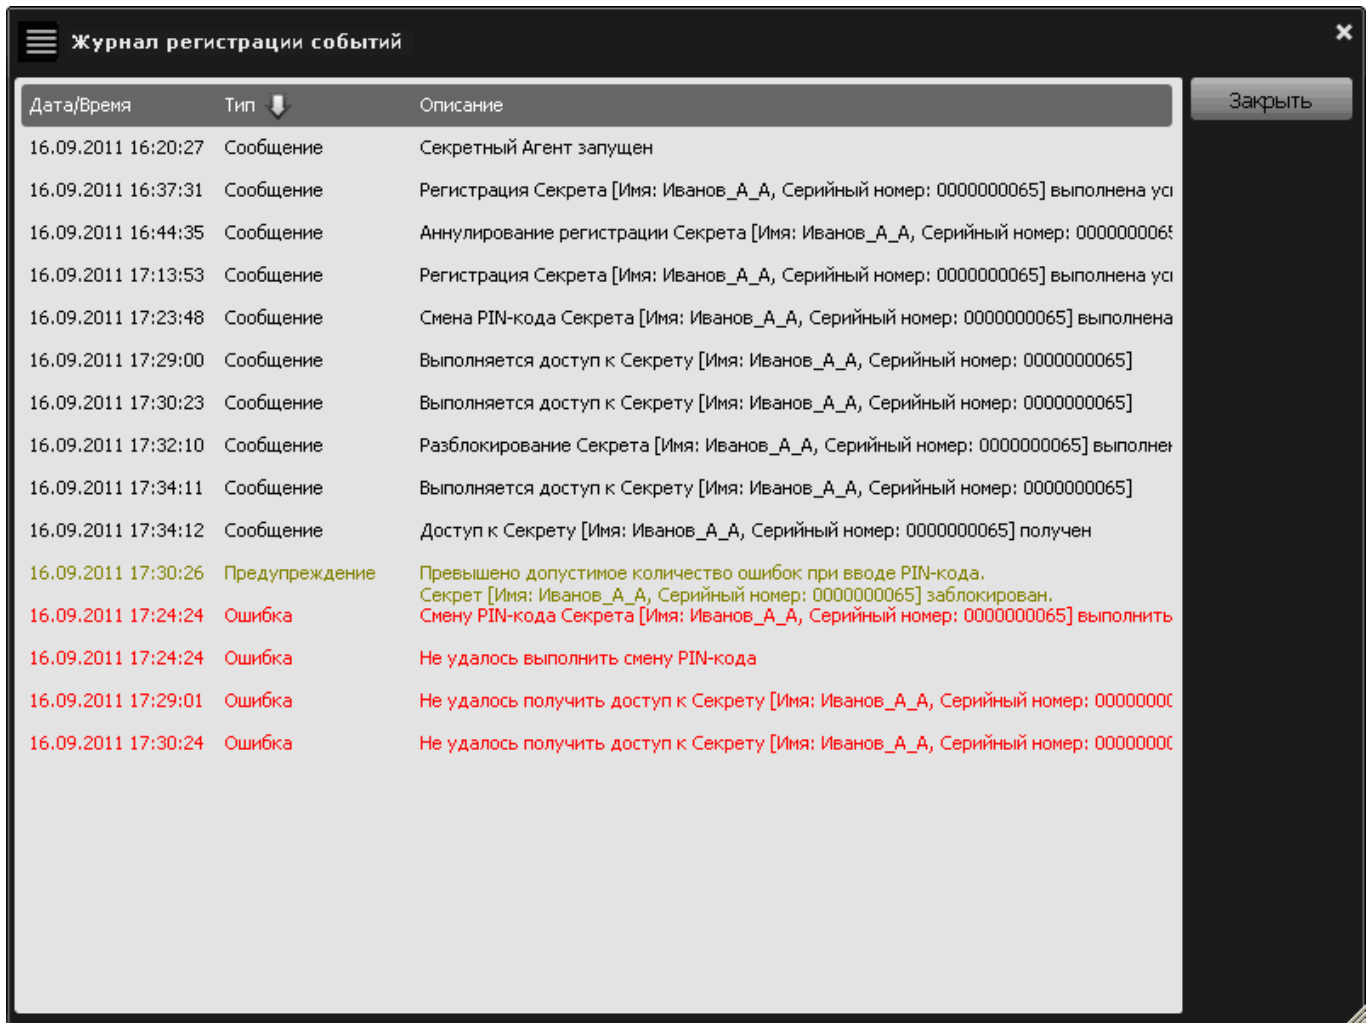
Журнал регистрации событий

×

Закрыть

| Дата/Время | Тип | Описание |
|---|---|---|
| 16.09.2011 16:20:27 | Сообщение | Секретный Агент запущен |
| 16.09.2011 16:37:31 | Сообщение | Регистрация Секрета [Имя: Иванов_А_А, Серийный номер: 0000000065] выполнена ус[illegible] |
| 16.09.2011 16:44:35 | Сообщение | Аннулирование регистрации Секрета [Имя: Иванов_А_А, Серийный номер: 000000006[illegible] |
| 16.09.2011 17:13:53 | Сообщение | Регистрация Секрета [Имя: Иванов_А_А, Серийный номер: 0000000065] выполнена ус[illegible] |
| 16.09.2011 17:23:48 | Сообщение | Смена PIN-кода Секрета [Имя: Иванов_А_А, Серийный номер: 0000000065] выполнена |
| 16.09.2011 17:29:00 | Сообщение | Выполняется доступ к Секрету [Имя: Иванов_А_А, Серийный номер: 0000000065] |
| 16.09.2011 17:30:23 | Сообщение | Выполняется доступ к Секрету [Имя: Иванов_А_А, Серийный номер: 0000000065] |
| 16.09.2011 17:32:10 | Сообщение | Разблокирование Секрета [Имя: Иванов_А_А, Серийный номер: 0000000065] выполне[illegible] |
| 16.09.2011 17:34:11 | Сообщение | Выполняется доступ к Секрету [Имя: Иванов_А_А, Серийный номер: 0000000065] |
| 16.09.2011 17:34:12 | Сообщение | Доступ к Секрету [Имя: Иванов_А_А, Серийный номер: 0000000065] получен |
| 16.09.2011 17:30:26 | Предупреждение | Превышено допустимое количество ошибок при вводе PIN-кода. Секрет [Имя: Иванов_А_А, Серийный номер: 0000000065] заблокирован. |
| 16.09.2011 17:24:24 | Ошибка | Смену PIN-кода Секрета [Имя: Иванов_А_А, Серийный номер: 0000000065] выполнить |
| 16.09.2011 17:24:24 | Ошибка | Не удалось выполнить смену PIN-кода |
| 16.09.2011 17:29:01 | Ошибка | Не удалось получить доступ к Секрету [Имя: Иванов_А_А, Серийный номер: 0000000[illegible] |
| 16.09.2011 17:30:24 | Ошибка | Не удалось получить доступ к Секрету [Имя: Иванов_А_А, Серийный номер: 0000000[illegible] |